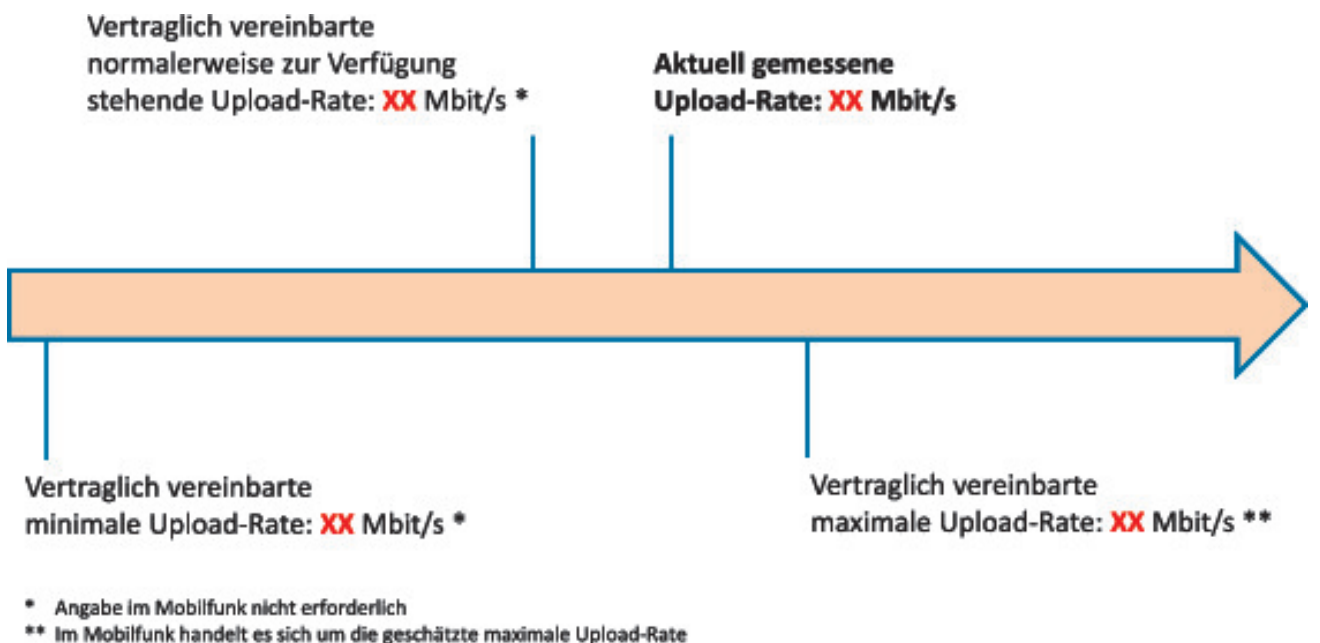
Vertraglich vereinbarte normalerweise zur Verfügung stehende Upload-Rate: XX Mbit/s *

Aktuell gemessene Upload-Rate: XX Mbit/s

Vertraglich vereinbarte minimale Upload-Rate: XX Mbit/s *

Vertraglich vereinbarte maximale Upload-Rate: XX Mbit/s **

* Angabe im Mobilfunk nicht erforderlich
** Im Mobilfunk handelt es sich um die geschätzte maximale Upload-Rate